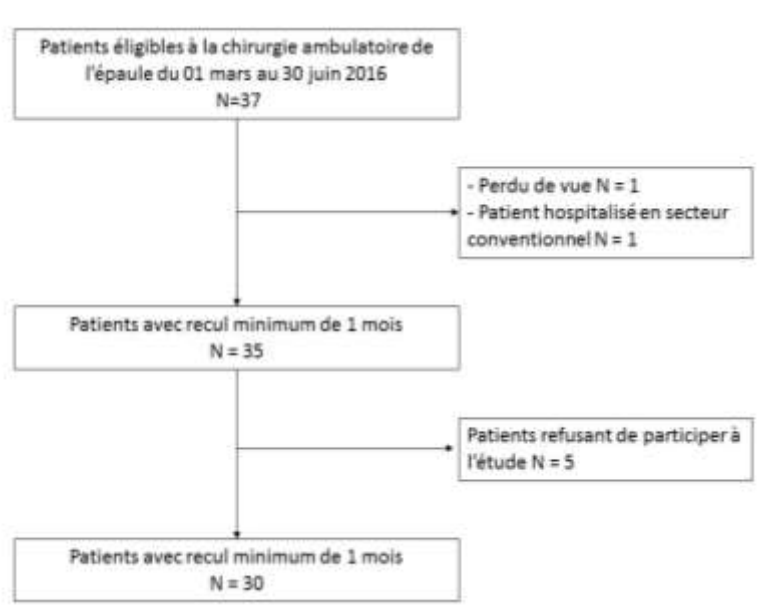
Patients éligibles à la chirurgie ambulatoire de l'épaule du 01 mars au 30 juin 2016
N=37

- Perdu de vue N = 1
- Patient hospitalisé en secteur conventionnel N = 1

Patients avec recul minimum de 1 mois
N = 35

Patients refusant de participer à l'étude N = 5

Patients avec recul minimum de 1 mois
N = 30